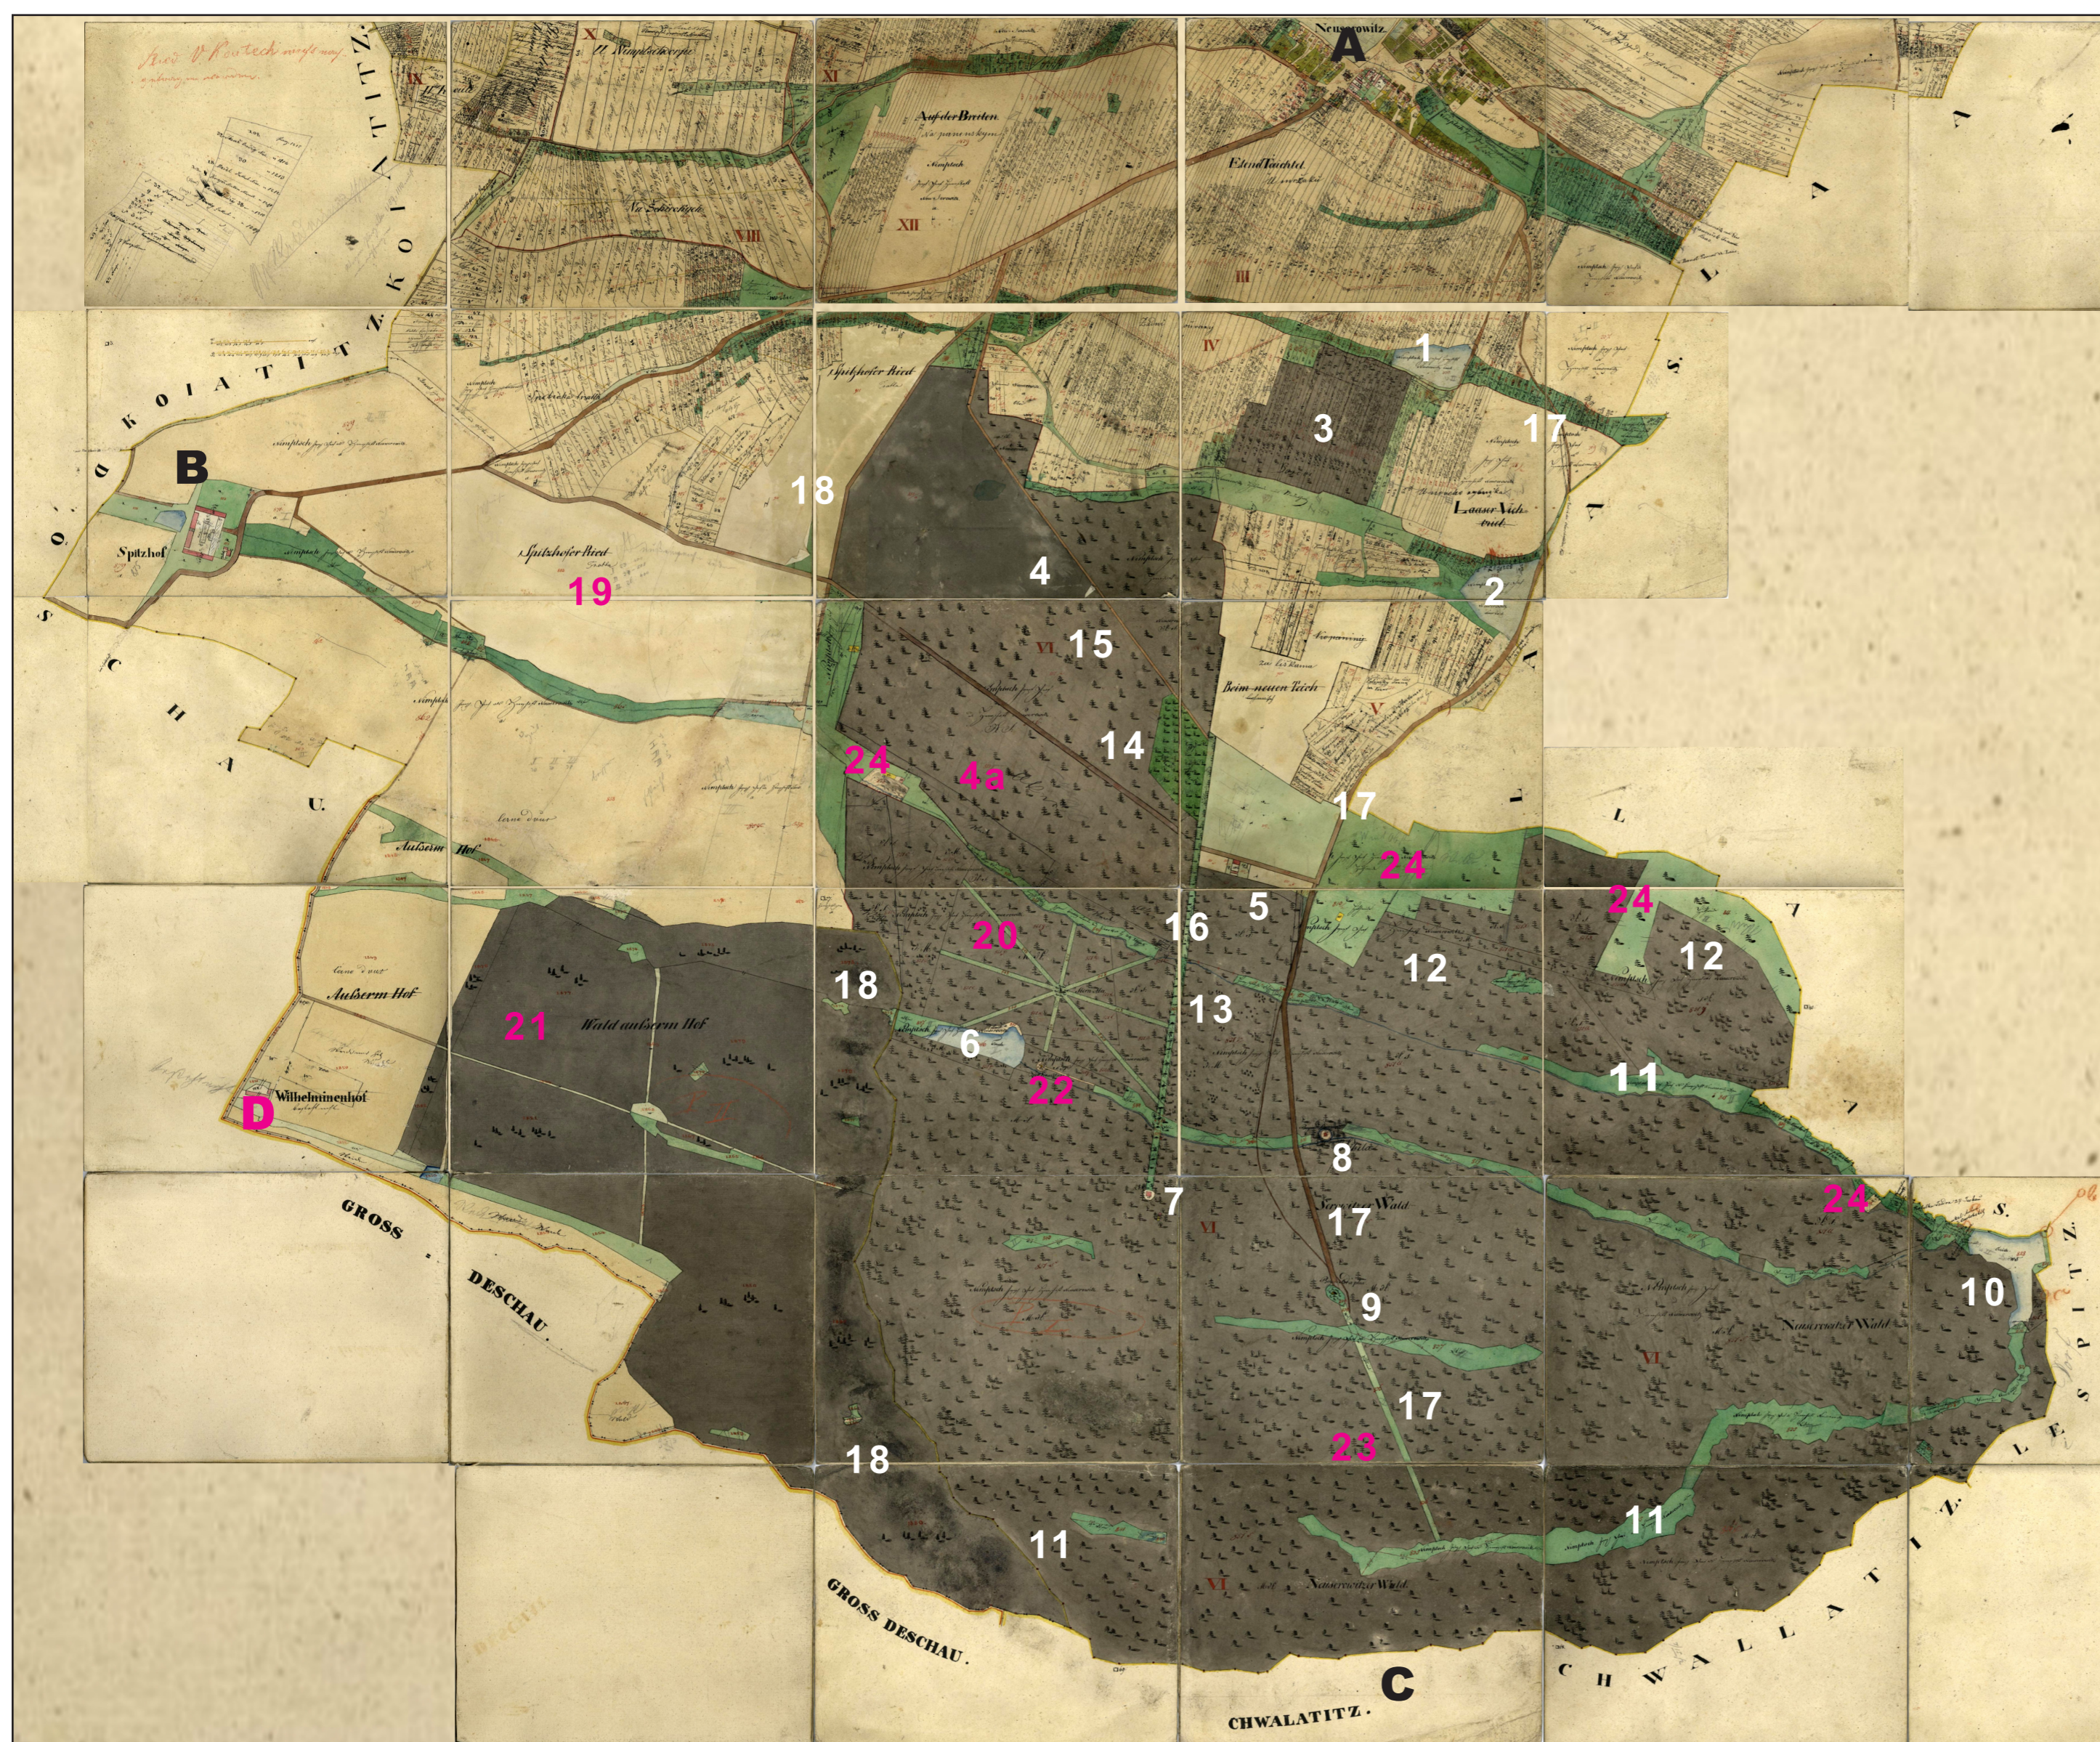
A
Neuserowitz
B
Spitzhof
C
D
Wilhelminenhof
ZLITTZ KOIATITZ
DOKOIATITZ
SCHAU
IX
X
XI
XII
XIII
III
IV
V
VI
Auf der Breiten
Ob dem Teichtel
Spitzhofer Ried
Beim neuen Teich
Ausserm Hof
Wald ausserm Hof
Neuserowitzer Wald
GROSS DESCHAU
GROSS DESCHAU.
CHWALATITZ.
CHWALATITZ
SPITZ
1
2
3
4
4a
5
6
7
8
9
10
11
11
11
11
12
12
13
14
15
16
17
17
17
17
17
18
18
18
18
19
20
21
22
23
24
24
24
24